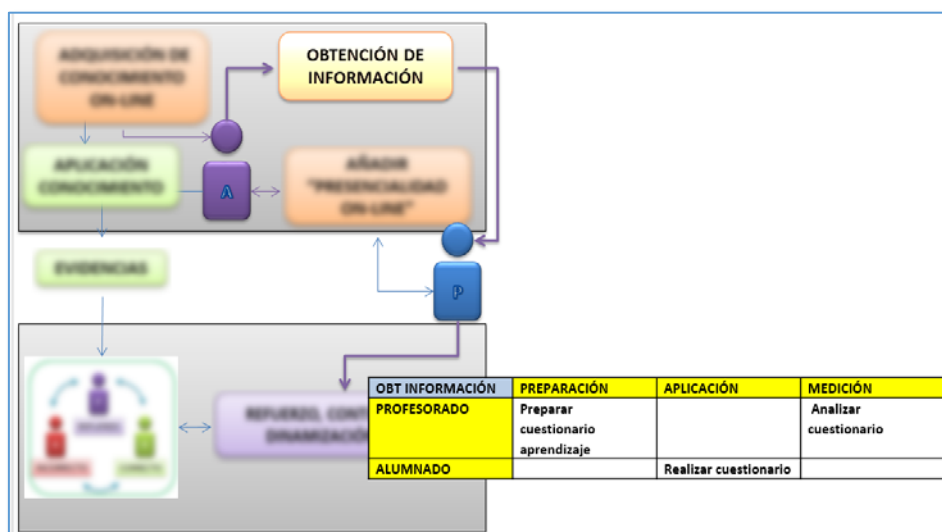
ADQUISICIÓN DE CONOCIMIENTO ON-LINE

OBTENCIÓN DE INFORMACIÓN

APLICACIÓN CONOCIMIENTO

A

AÑADIR "PRESENCIALIDAD ON-LINE"

EVIDENCIAS

P

REFUERZO, CONT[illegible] DINAMIZACIÓ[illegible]

| OBT INFORMACIÓN | PREPARACIÓN | APLICACIÓN | MEDICIÓN |
|---|---|---|---|
| PROFESORADO | Preparar cuestionario aprendizaje | | Analizar cuestionario |
| ALUMNADO | | Realizar cuestionario | |